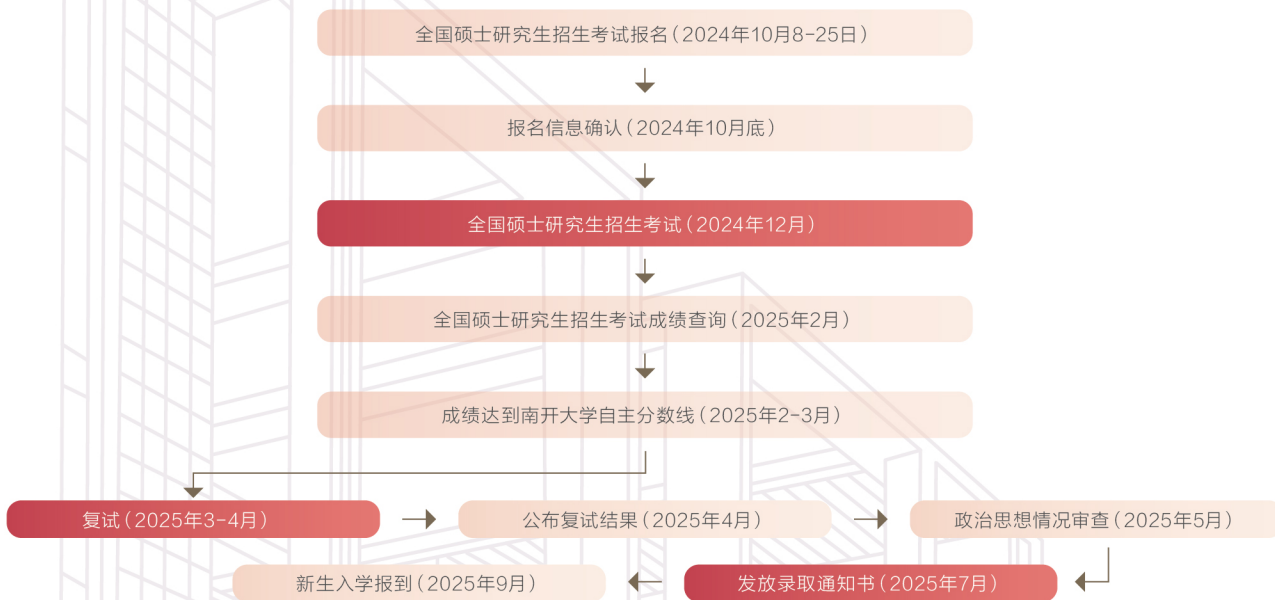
全国硕士研究生招生考试报名（2024年10月8-25日）

报名信息确认（2024年10月底）

全国硕士研究生招生考试（2024年12月）

全国硕士研究生招生考试成绩查询（2025年2月）

成绩达到南开大学自主分数线（2025年2-3月）

复试（2025年3-4月）

公布复试结果（2025年4月）

政治思想情况审查（2025年5月）

发放录取通知书（2025年7月）

新生入学报到（2025年9月）